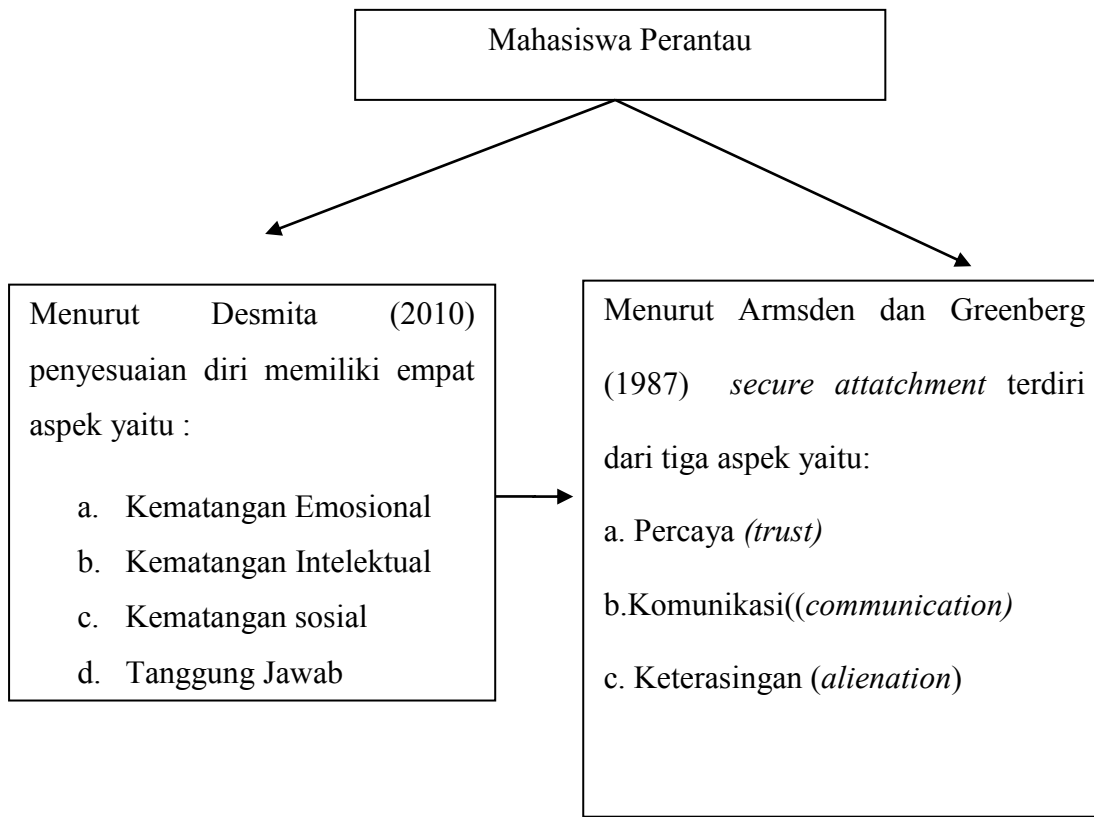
Mahasiswa Perantau

Menurut Desmita (2010) penyesuaian diri memiliki empat aspek yaitu :

a. Kematangan Emosional
b. Kematangan Intelektual
c. Kematangan sosial
d. Tanggung Jawab

Menurut Armsden dan Greenberg (1987) *secure attatchment* terdiri dari tiga aspek yaitu:

a. Percaya *(trust)*
b.Komunikasi((*communication)*
c. Keterasingan (*alienation*)